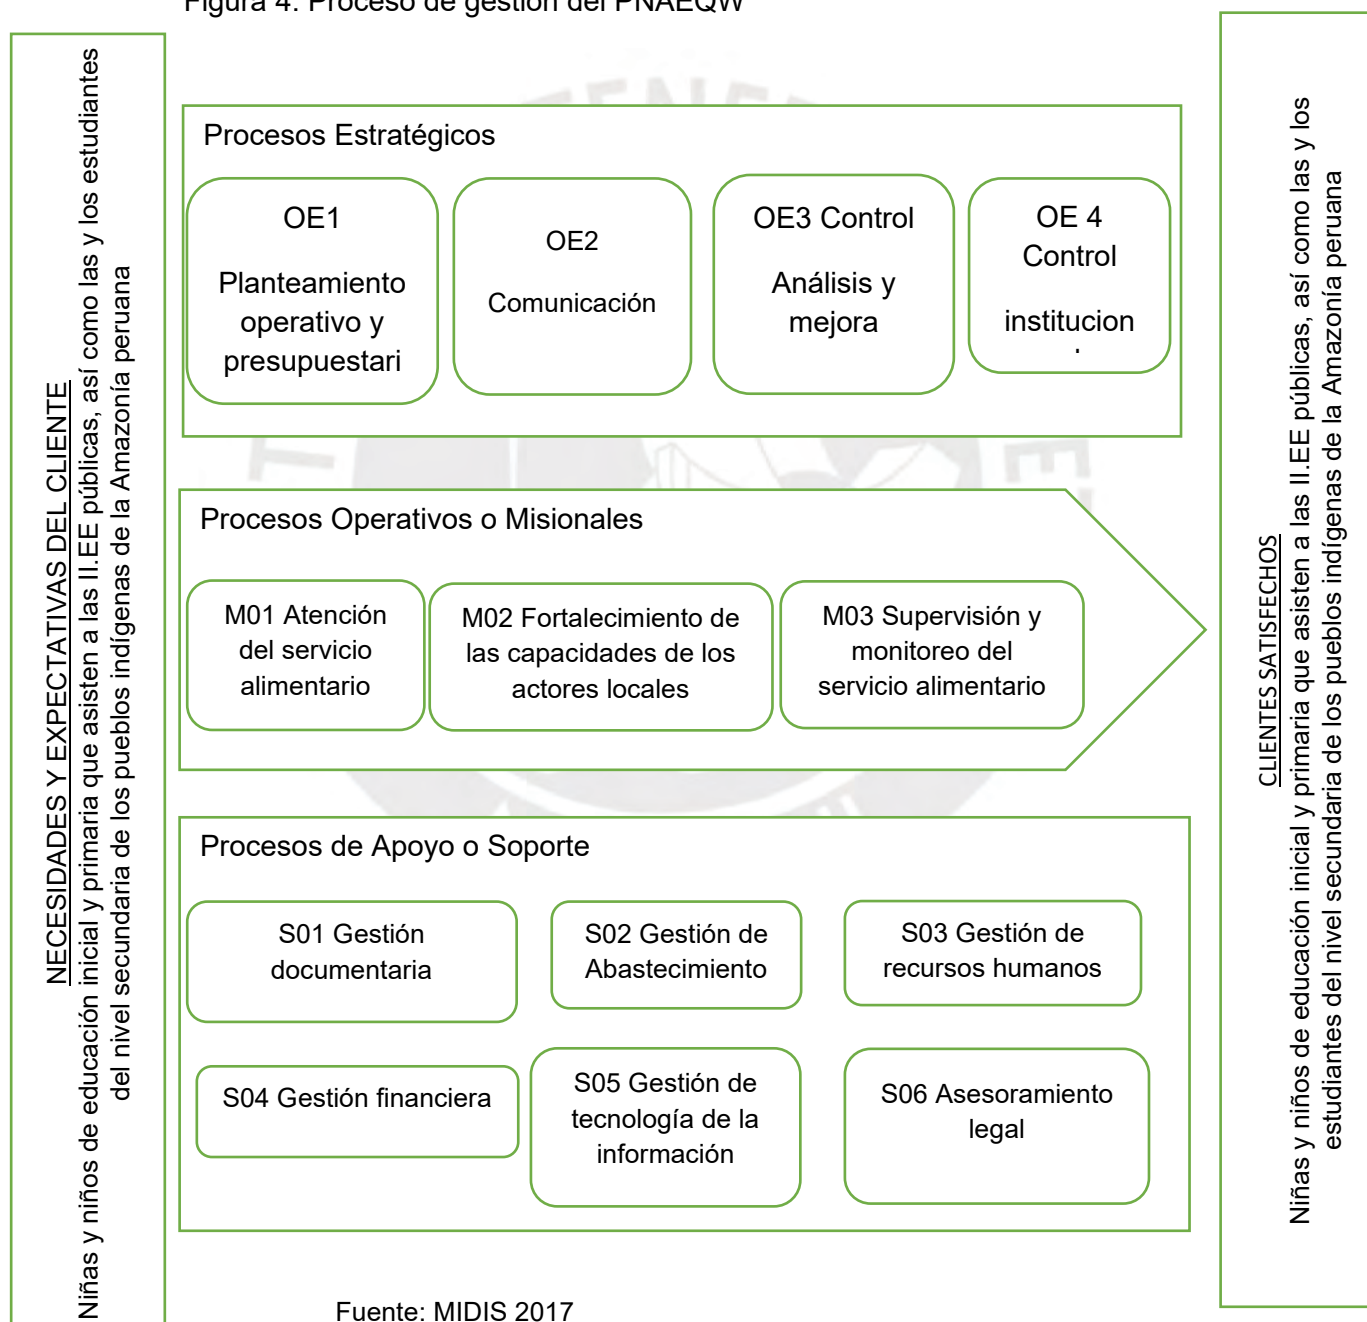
Figura 4. Proceso de gestión del PNAEQW

NECESIDADES Y EXPECTATIVAS DEL CLIENTE

Niñas y niños de educación inicial y primaria que asisten a las II.EE públicas, así como las y los estudiantes del nivel secundaria de los pueblos indígenas de la Amazonía peruana

Procesos Estratégicos

OE1

Planteamiento operativo y presupuestari

OE2

Comunicación

OE3 Control

Análisis y mejora

OE 4 Control

institucion
.

Procesos Operativos o Misionales

M01 Atención del servicio alimentario

M02 Fortalecimiento de las capacidades de los actores locales

M03 Supervisión y monitoreo del servicio alimentario

Procesos de Apoyo o Soporte

S01 Gestión documentaria

S02 Gestión de Abastecimiento

S03 Gestión de recursos humanos

S04 Gestión financiera

S05 Gestión de tecnología de la información

S06 Asesoramiento legal

CLIENTES SATISFECHOS

Niñas y niños de educación inicial y primaria que asisten a las II.EE públicas, así como las y los estudiantes del nivel secundaria de los pueblos indígenas de la Amazonía peruana

Fuente: MIDIS 2017